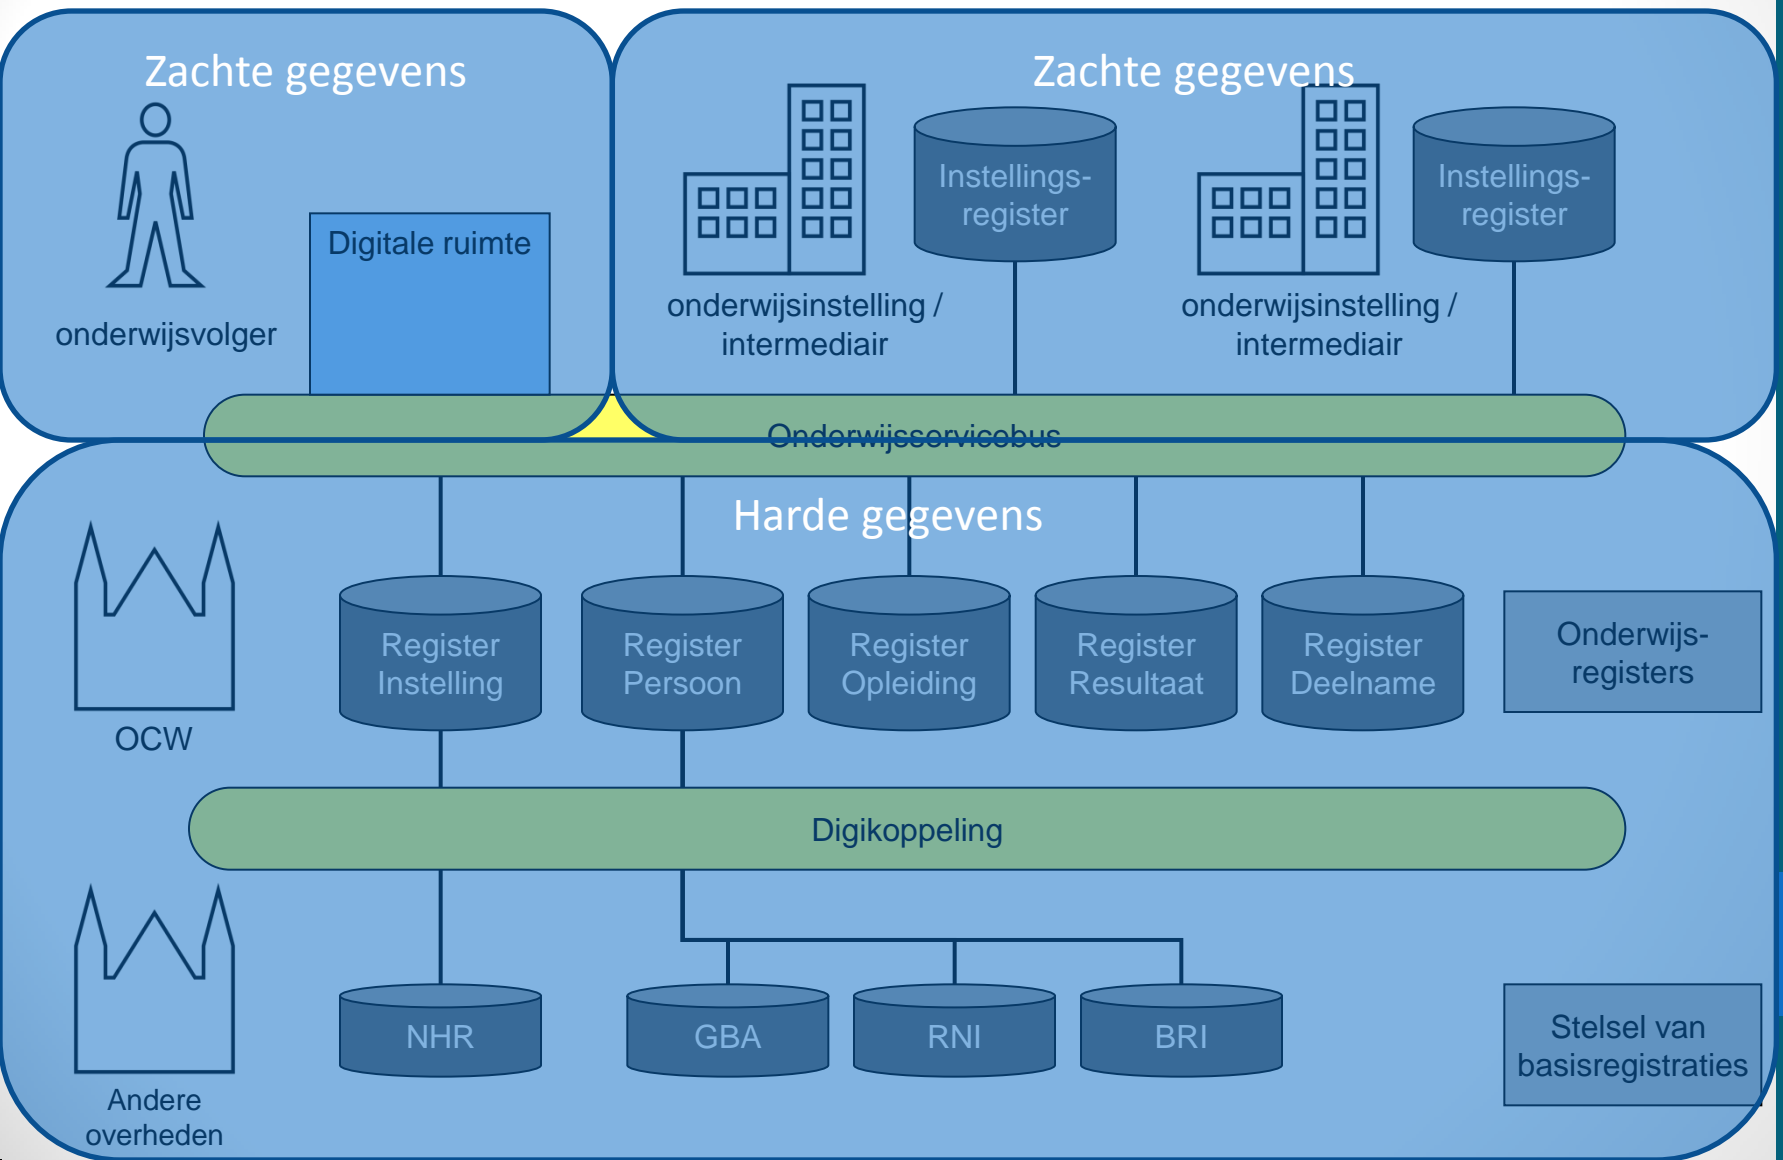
Zachte gegevens

onderwijsvolger

Digitale ruimte

Zachte gegevens

Instellings-register

onderwijsinstelling / intermediair

Instellings-register

onderwijsinstelling / intermediair

Onderwijsservicebus

Harde gegevens

OCW

Register Instelling

Register Persoon

Register Opleiding

Register Resultaat

Register Deelname

Onderwijs-registers

Digikoppeling

Andere overheden

NHR

GBA

RNI

BRI

Stelsel van basisregistraties